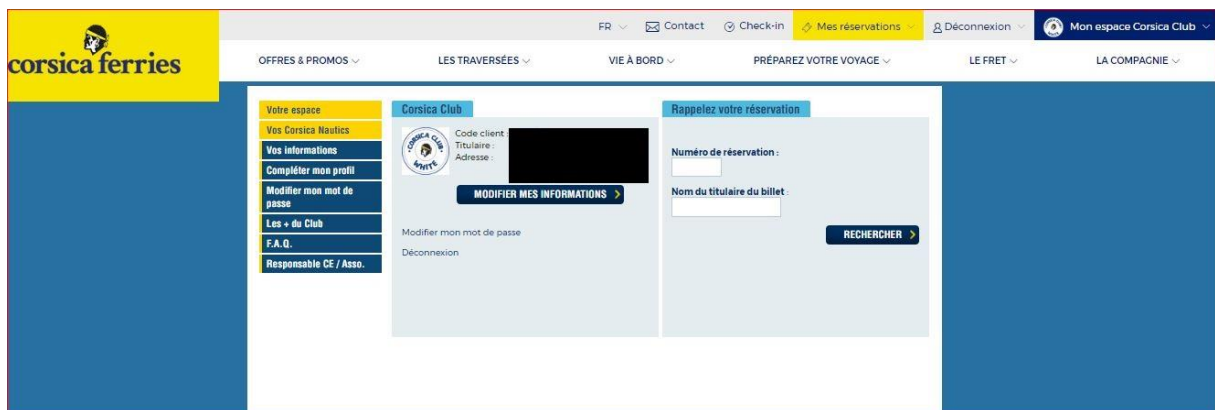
corsica ferries

FR Contact Check-in Mes réservations Déconnexion Mon espace Corsica Club

OFFRES & PROMOS LES TRAVERSÉES VIE À BORD PRÉPAREZ VOTRE VOYAGE LE FRET LA COMPAGNIE

Votre espace
Vos Corsica Nautics
Vos informations
Compléter mon profil
Modifier mon mot de passe
Les + du Club
F.A.Q.
Responsable CE / Asso.

Corsica Club

CORSICA CLUB WHITE

Code client :
Titulaire :
Adresse :

MODIFIER MES INFORMATIONS

Modifier mon mot de passe

Déconnexion

Rappelez votre réservation

Numéro de réservation :

Nom du titulaire du billet :

RECHERCHER